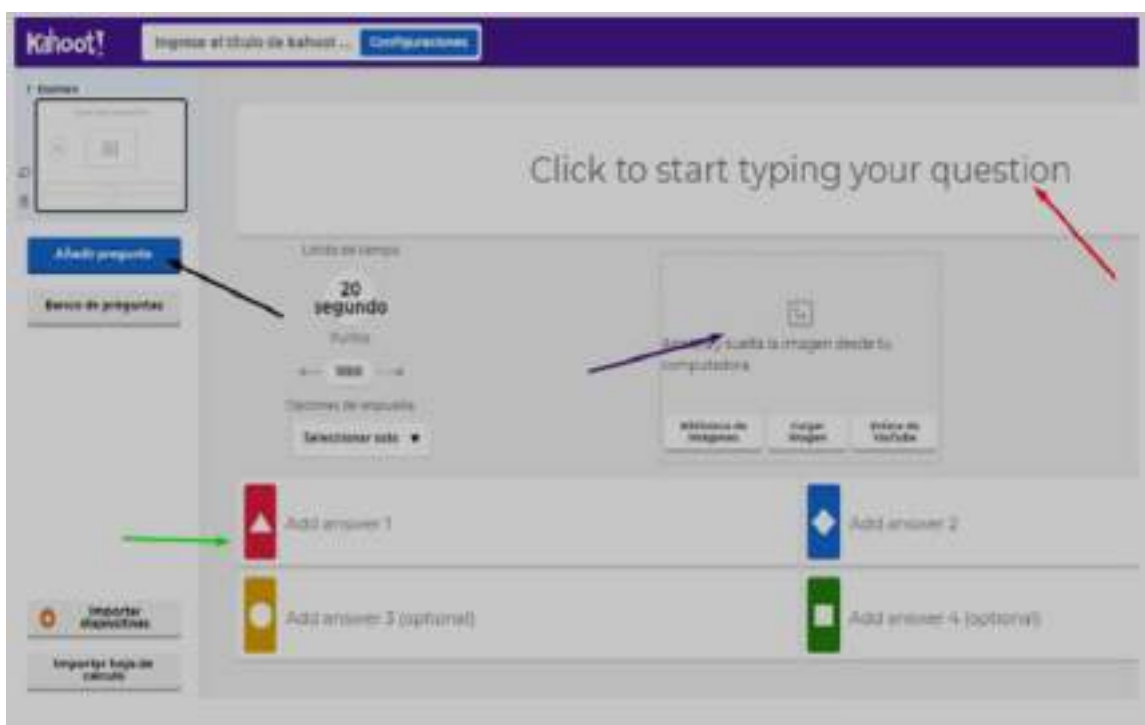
Kahoot!

Ingrese el título de kahoot...

Configuraciones

1 Examen

Añadir pregunta

Banco de preguntas

Click to start typing your question

Límite de tiempo

20 segundo

Puntos

1000

Opciones de respuesta

Seleccionar solo

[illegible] y suelta la imagen desde tu computadora

Biblioteca de imágenes

Cargar imagen

Enlace de YouTube

Add answer 1

Add answer 2

Add answer 3 (optional)

Add answer 4 (optional)

Importar diapositivas

Importar hoja de cálculo